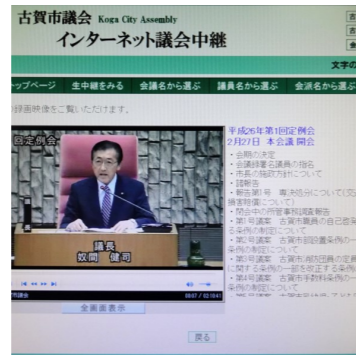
古賀市議会 Koga City Assembly
インターネット議会中継

文字の

ップページ　生中継をみる　会議名から選ぶ　議員名から選ぶ　会派名から選ぶ

録画映像をご覧いただけます。

回定例会

議長
数間　健司

平成26年第1回定例会
2月27日　本会議 開会
・会期の決定
・会議録署名議員の指名
・市長の施政方針について
・諸報告
・報告第1号　専決処分について（交通事故損害賠償について）
・閉会中の所管事務調査報告
・第1号議案　古賀市職員の自己啓発等休業に関する条例の制定について
・第2号議案　古賀市部設置条例の一部を改正する条例の制定について
・第3号議案　古賀市消防団員の定員、任免、給与、服務等に関する条例の一部を改正する条例の制定について
・第4号議案　古賀市手数料条例の一部を改正する条例の制定について
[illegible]

00:07 / 02:18:41

全画面表示

戻る